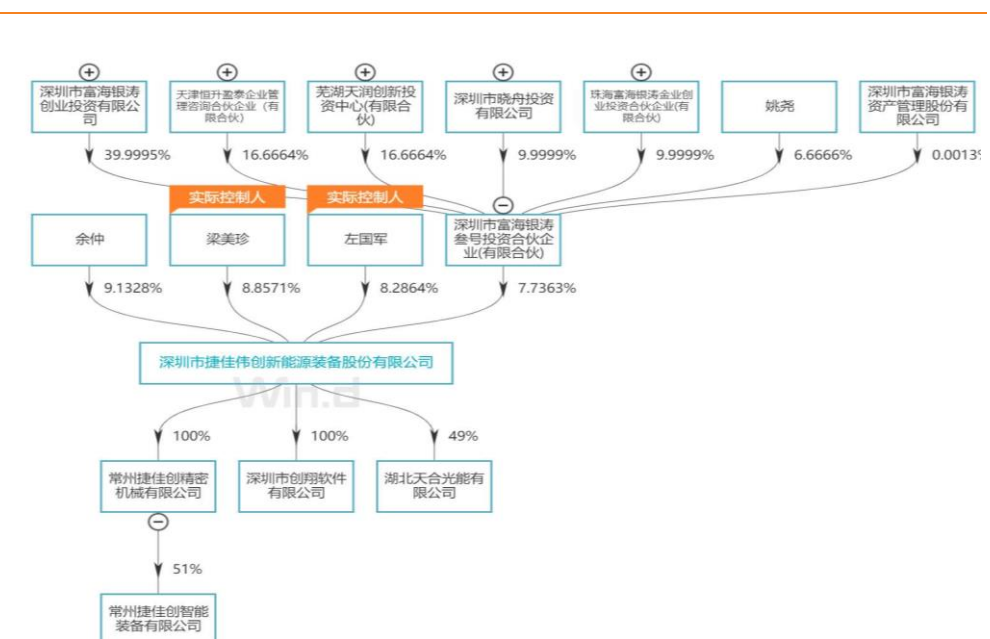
深圳市富海银涛创业投资有限公司

39.9995%

天津恒升盈泰企业管理咨询合伙企业（有限合伙）

16.6664%

芜湖天润创新投资中心(有限合伙)

16.6664%

深圳市晓舟投资有限公司

9.9999%

珠海富海银涛企业创业投资合伙企业(有限合伙)

9.9999%

姚尧

6.6666%

深圳市富海银涛资产管理股份有限公司

0.0013%

实际控制人

实际控制人

余仲

9.1328%

梁美珍

8.8571%

左国军

8.2864%

深圳市富海银涛叁号投资合伙企业(有限合伙)

7.7363%

深圳市捷佳伟创新能源装备股份有限公司

Wind

100%

常州捷佳创精密机械有限公司

51%

常州捷佳创智能装备有限公司

100%

深圳市创翔软件有限公司

49%

湖北天合光能有限公司